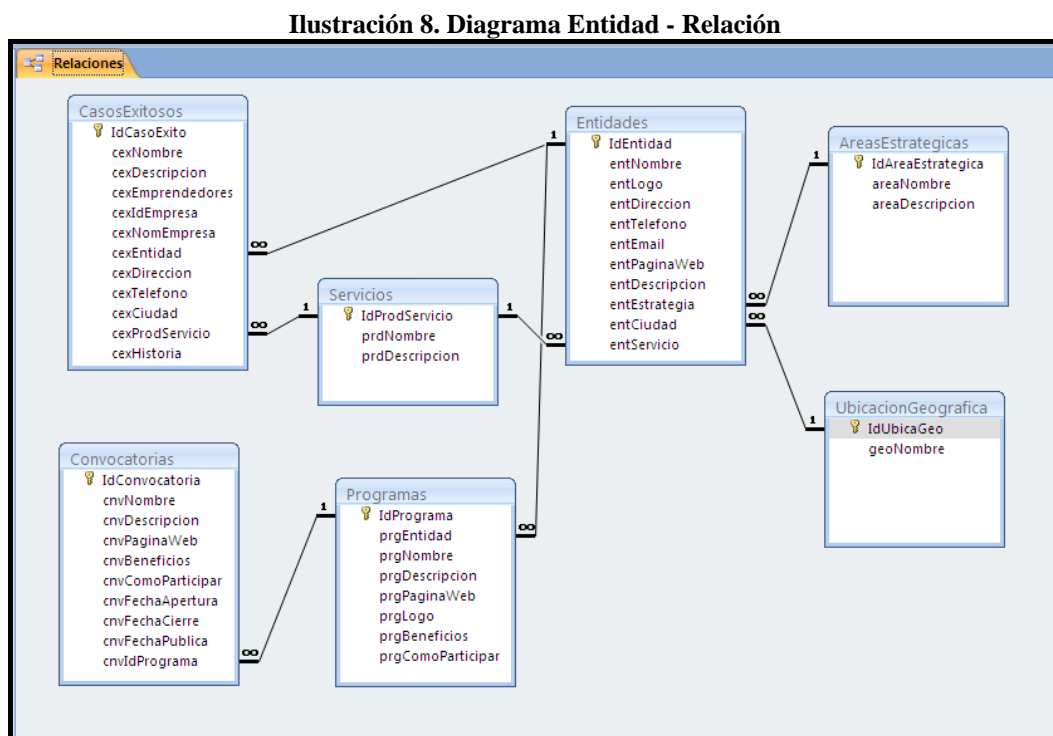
Ilustración 8. Diagrama Entidad - Relación

Relaciones

CasosExitosos
IdCasoExito
cexNombre
cexDescripcion
cexEmprendedores
cexIdEmpresa
cexNomEmpresa
cexEntidad
cexDireccion
cexTelefono
cexCiudad
cexProdServicio
cexHistoria

Entidades
IdEntidad
entNombre
entLogo
entDireccion
entTelefono
entEmail
entPaginaWeb
entDescripcion
entEstrategia
entCiudad
entServicio

AreasEstrategicas
IdAreaEstrategica
areaNombre
areaDescripcion

Servicios
IdProdServicio
prdNombre
prdDescripcion

UbicacionGeografica
IdUbicaGeo
geoNombre

Convocatorias
IdConvocatoria
cnvNombre
cnvDescripcion
cnvPaginaWeb
cnvBeneficios
cnvComoParticipar
cnvFechaApertura
cnvFechaCierre
cnvFechaPublica
cnvIdPrograma

Programas
IdPrograma
prgEntidad
prgNombre
prgDescripcion
prgPaginaWeb
prgLogo
prgBeneficios
prgComoParticipar

1 ∞ 1 ∞ 1 ∞ 1 ∞ ∞ 1 1 ∞ 1 ∞